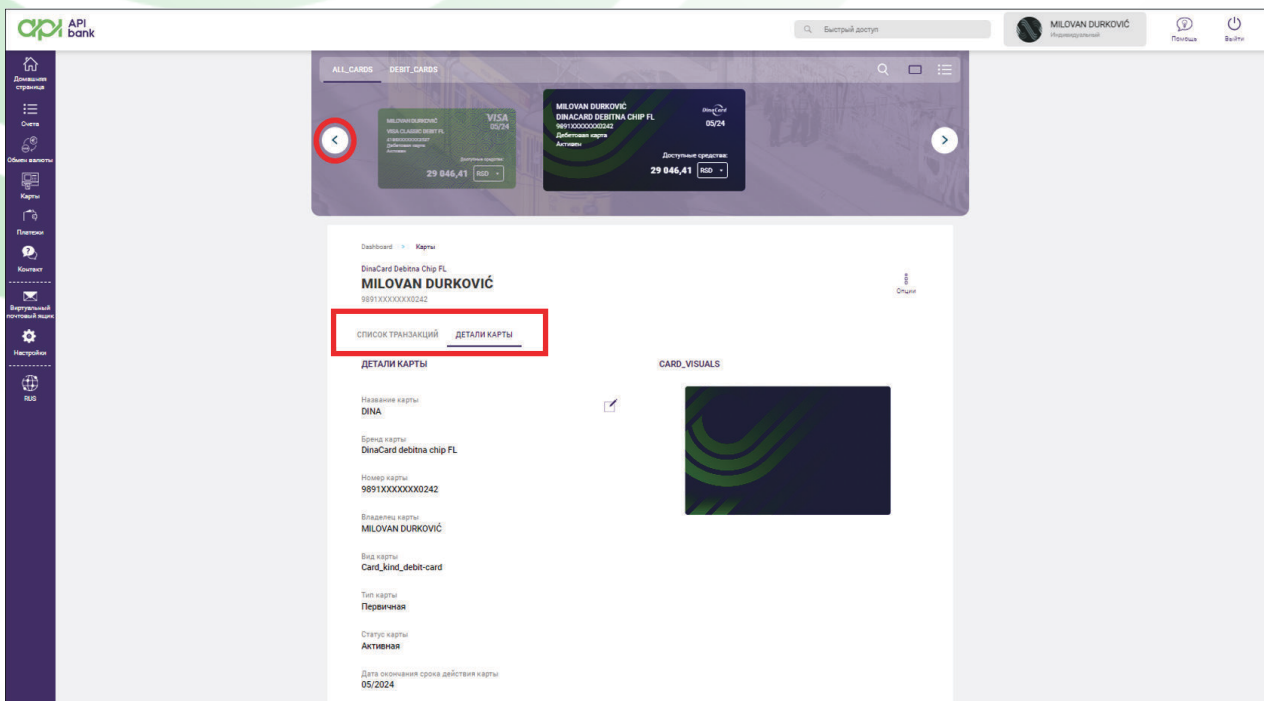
API bank

Быстрый доступ

MILOVAN DURKOVIĆ
Индивидуальный

Помощь

Выйти

Домашняя страница

Счета

Обмен валюты

Карты

Платежи

Контакт

Виртуальный почтовый ящик

Настройки

RUS

ALL_CARDS DEBIT_CARDS

MILOVAN DURKOVIĆ
VISA CLASSIC DEBIT FL
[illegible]
Дебетовая карта
Активен
VISA
05/24
Доступные средства:
29 046,41 RSD

MILOVAN DURKOVIĆ
DINACARD DEBITNA CHIP FL
9891XXXXXXXX0242
Дебетовая карта
Активен
DinaCard
05/24
Доступные средства:
29 046,41 RSD

Dashboard > Карты

DinaCard Debitna Chip FL
MILOVAN DURKOVIĆ
9891XXXXXXXX0242

Опции

СПИСОК ТРАНЗАКЦИЙ ДЕТАЛИ КАРТЫ

ДЕТАЛИ КАРТЫ

CARD_VISUALS

Название карты
DINA

Бренд карты
DinaCard debitna chip FL

Номер карты
9891XXXXXXXX0242

Владелец карты
MILOVAN DURKOVIĆ

Вид карты
Card_kind_debit-card

Тип карты
Первичная

Статус карты
Активная

Дата окончания срока действия карты
05/2024